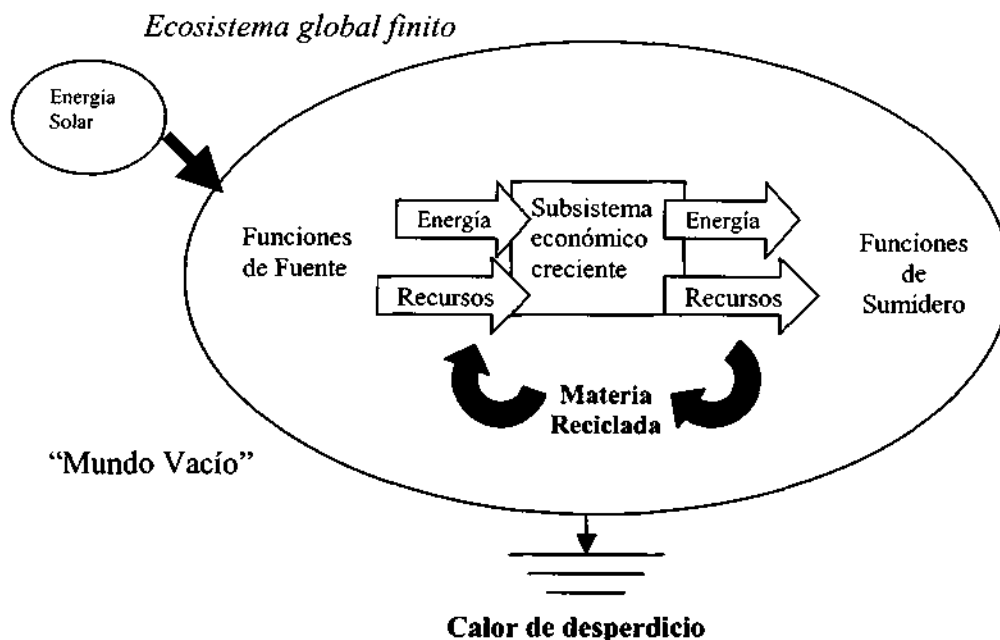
Ecosistema global finito

Energía Solar

Funciones de Fuente

Energía

Recursos

Subsistema económico creciente

Energía

Recursos

Funciones de Sumidero

Materia Reciclada

"Mundo Vacío"

Calor de desperdicio